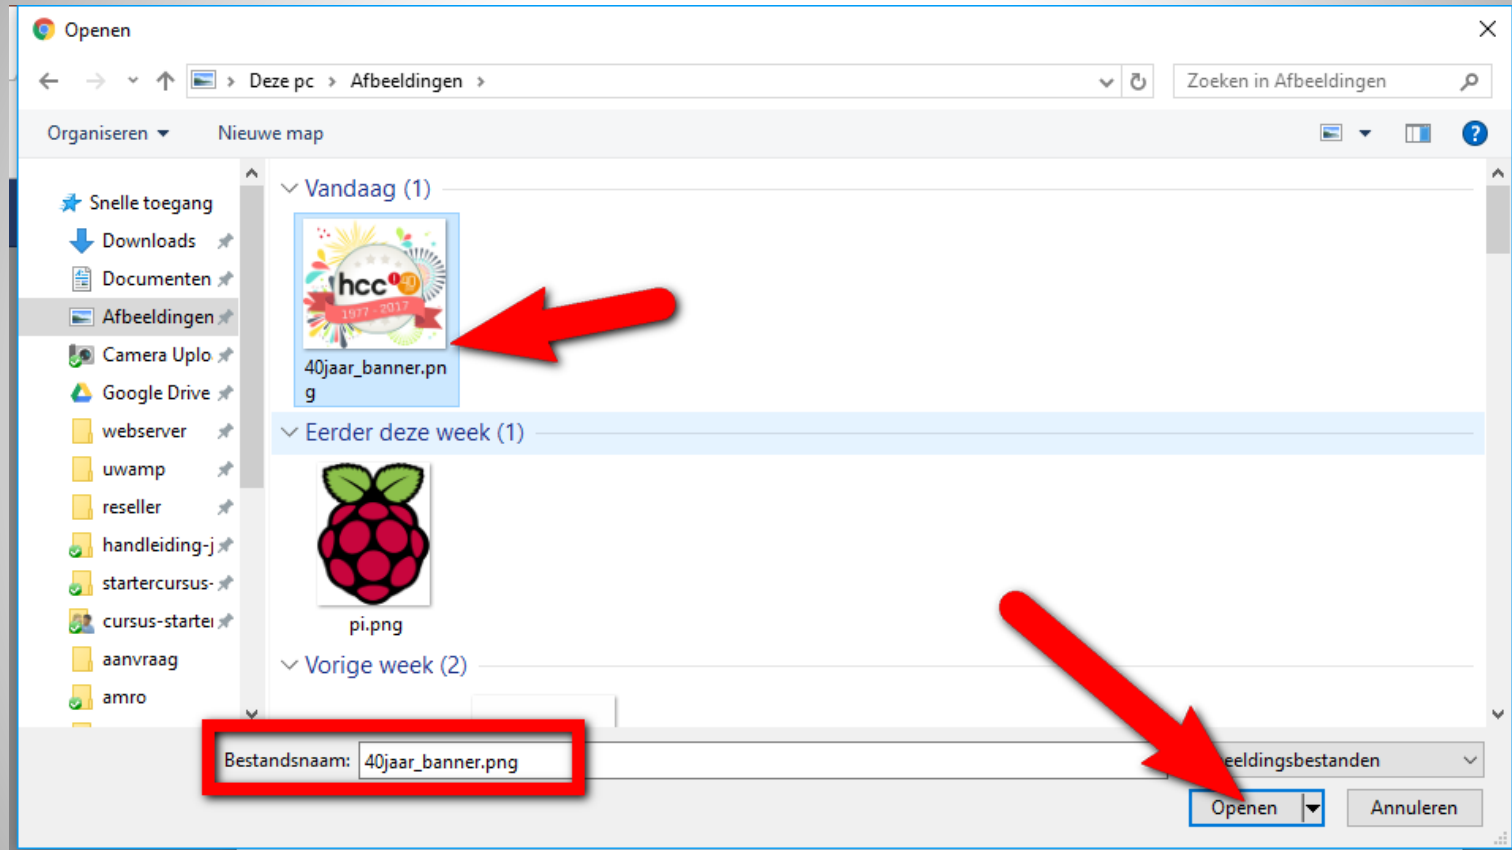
Openen

Deze pc › Afbeeldingen ›

Zoeken in Afbeeldingen

Organiseren ▾ Nieuwe map

Snelle toegang
Downloads
Documenten
Afbeeldingen
Camera Uplo
Google Drive
webserver
uwamp
reseller
handleiding-j
startercursus-
cursus-starte
aanvraag
amro

Vandaag (1)

hcc 1977 - 2017

40jaar_banner.png

Eerder deze week (1)

pi.png

Vorige week (2)

Bestandsnaam: 40jaar_banner.png

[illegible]eeldingsbestanden

Openen

Annuleren